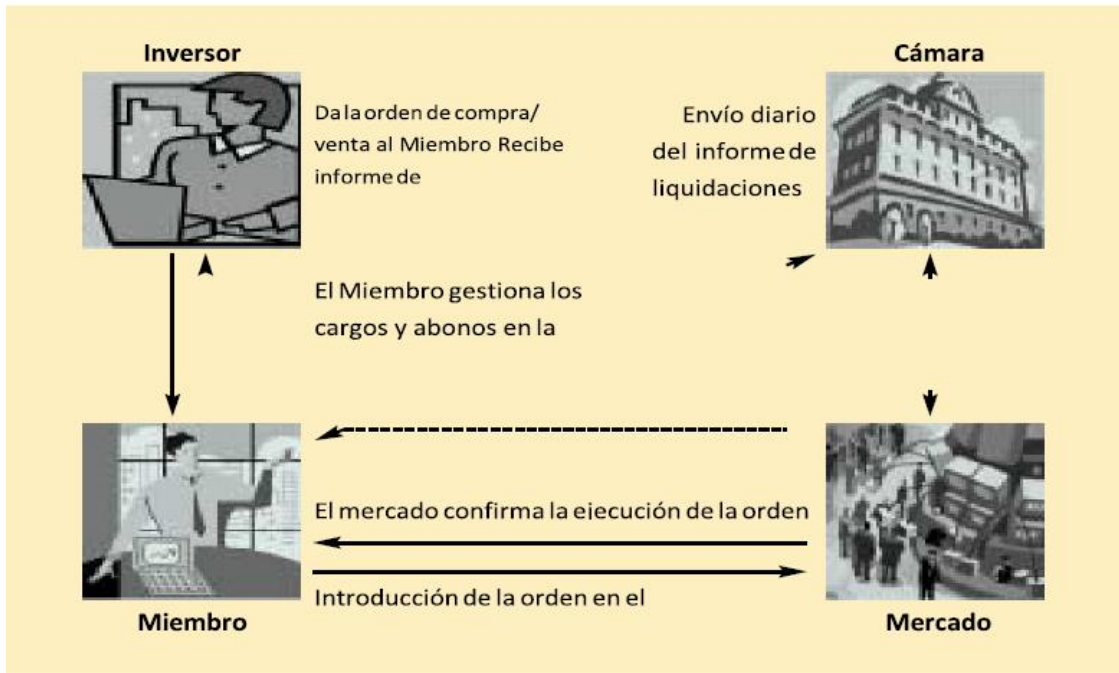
Inversor

Da la orden de compra/ venta al Miembro Recibe informe de

Cámara

Envío diario del informe de liquidaciones

El Miembro gestiona los cargos y abonos en la

El mercado confirma la ejecución de la orden

Introducción de la orden en el

Miembro

Mercado